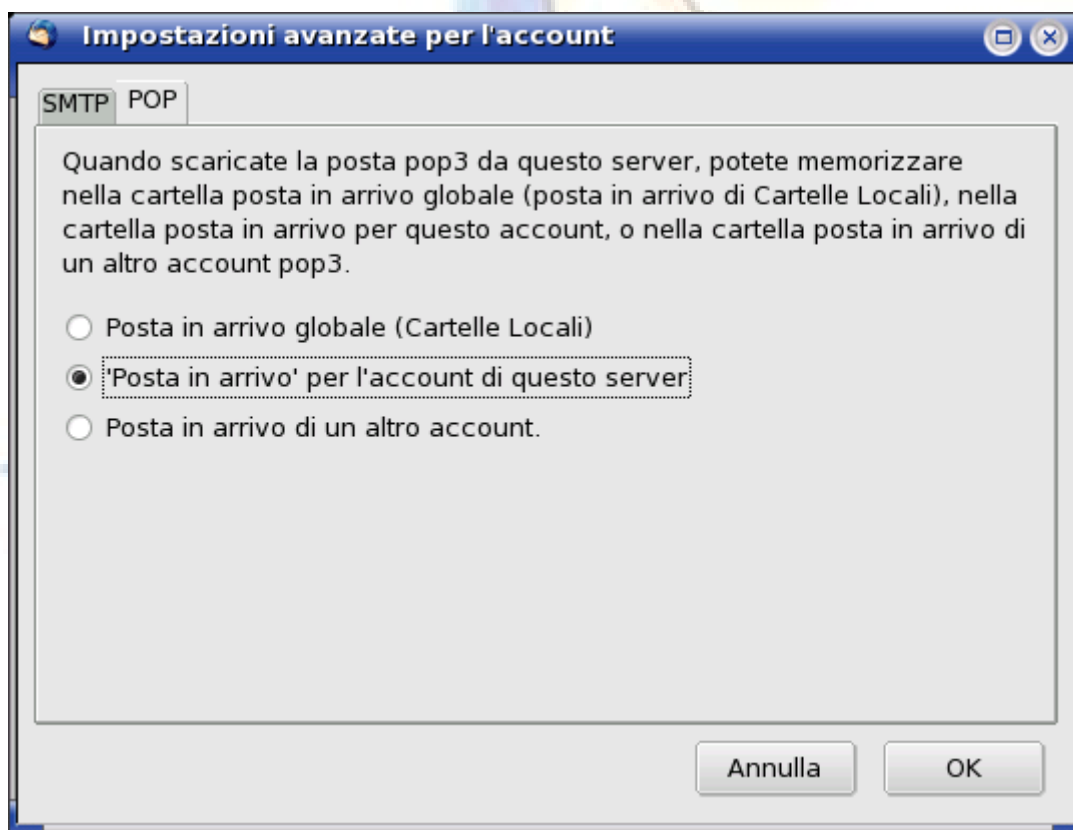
Impostazioni avanzate per l'account

SMTP POP

Quando scaricate la posta pop3 da questo server, potete memorizzare nella cartella posta in arrivo globale (posta in arrivo di Cartelle Locali), nella cartella posta in arrivo per questo account, o nella cartella posta in arrivo di un altro account pop3.

Posta in arrivo globale (Cartelle Locali)

'Posta in arrivo' per l'account di questo server

Posta in arrivo di un altro account.

Annulla OK